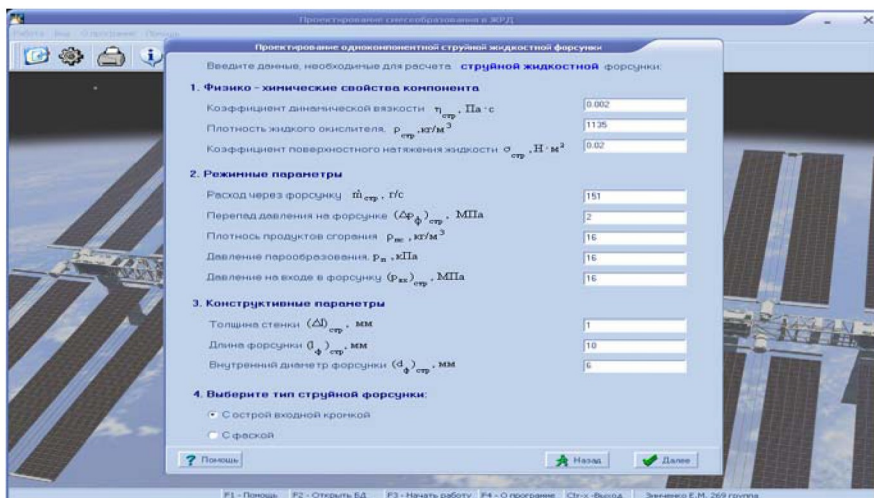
Проектирование смесеобразования в ЖРД

Работа Вид О программе Помощь

Проектирование однокомпонентной струйной жидкостной форсунки

Введите данные, необходимые для расчета струйной жидкостной форсунки:

1. Физико - химические свойства компонента

Коэффициент динамической вязкости $\eta_{стр}$, Па·с | 0.002

Плотность жидкого окислителя, $\rho_{стр}$, кг/м$^3$ | 1135

Коэффициент поверхностного натяжения жидкости $\sigma_{стр}$, Н·м$^2$ | 0.02

2. Режимные параметры

Расход через форсунку $\dot{m}_{стр}$, г/с | 151

Перепад давления на форсунке $(\Delta p_ф)_{стр}$, МПа | 2

Плотность продуктов сгорания $\rho_{пс}$, кг/м$^3$ | 16

Давление парообразования, $p_п$, кПа | 16

Давление на входе в форсунку $(p_{вх})_{стр}$, МПа | 16

3. Конструктивные параметры

Толщина стенки $(\Delta l)_{стр}$, мм | 1

Длина форсунки $(l_ф)_{стр}$, мм | 10

Внутренний диаметр форсунки $(d_ф)_{стр}$, мм | 6

4. Выберите тип струйной форсунки:

С острой входной кромкой

С фаской

Помощь

Назад

Далее

F1 - Помощь F2 - Открыть БД F3 - Начать работу F4 - О программе Ctr-x - Выход Зиненко Е.М. 269 группа